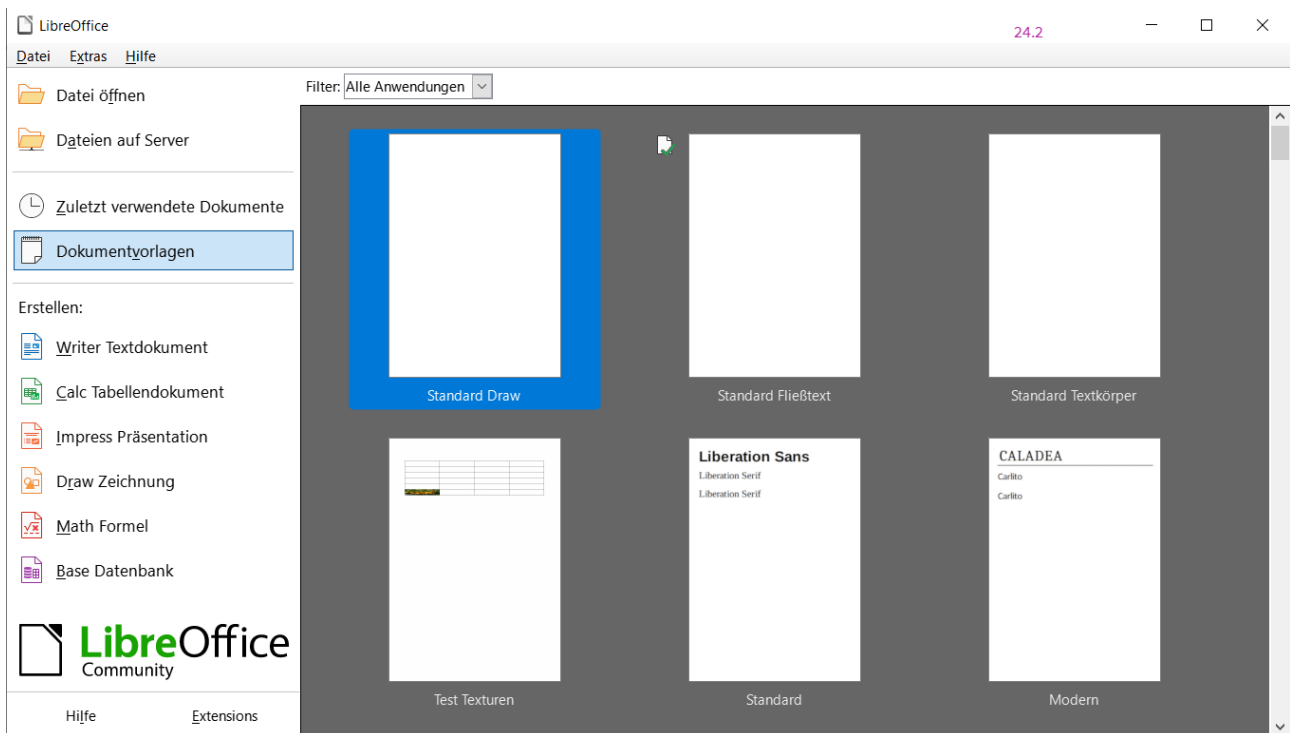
LibreOffice
24.2
Datei Extras Hilfe
Filter: Alle Anwendungen
Datei öffnen
Dateien auf Server
Zuletzt verwendete Dokumente
Dokumentvorlagen
Erstellen:
Writer Textdokument
Calc Tabellendokument
Impress Präsentation
Draw Zeichnung
Math Formel
Base Datenbank
LibreOffice Community
Hilfe Extensions
Standard Draw
Standard Fließtext
Standard Textkörper
Liberation Sans
Liberation Serif
Liberation Serif
CALADEA
Carlito
Carlito
Test Texturen
Standard
Modern